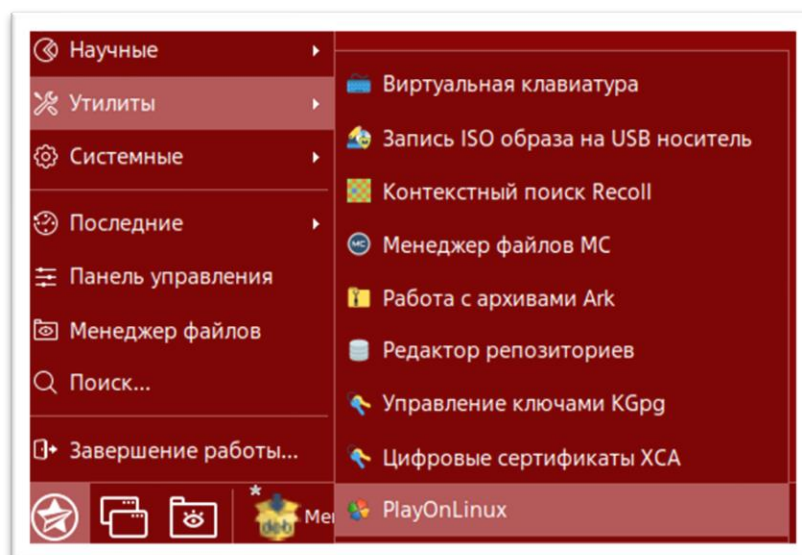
Научные
Утилиты
Системные
Последние
Панель управления
Менеджер файлов
Поиск...
Завершение работы...

Виртуальная клавиатура
Запись ISO образа на USB носитель
Контекстный поиск Recoll
Менеджер файлов MC
Работа с архивами Ark
Редактор репозиториев
Управление ключами KGpg
Цифровые сертификаты XCA
PlayOnLinux

deb
Ме